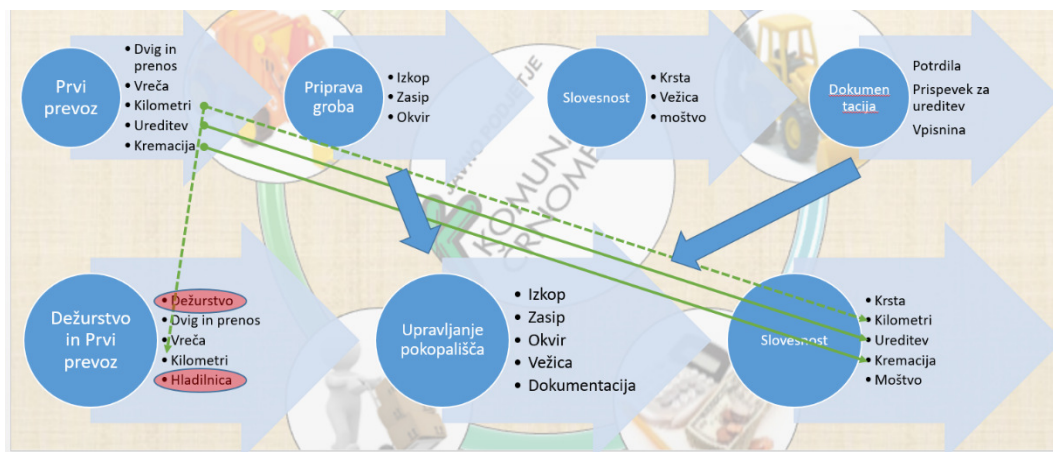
Prvi prevoz

- Dvig in prenos
- Vreča
- Kilometri
- Ureditev
- Kremacija

Priprava groba

- Izkop
- Zasip
- Okvir

Slovesnost

- Krsta
- Vežica
- moštvo

Dokumentacija

Potrdila

Prispevek za ureditev

Vpisnina

JAVNO PODJETJE
KOMUNALA
ČRNOMELJ

Dežurstvo in Prvi prevoz

- Dežurstvo
- Dvig in prenos
- Vreča
- Kilometri
- Hladilnica

Upravljanje pokopališča

- Izkop
- Zasip
- Okvir
- Vežica
- Dokumentacija

Slovesnost

- Krsta
- Kilometri
- Ureditev
- Kremacija
- Moštvo